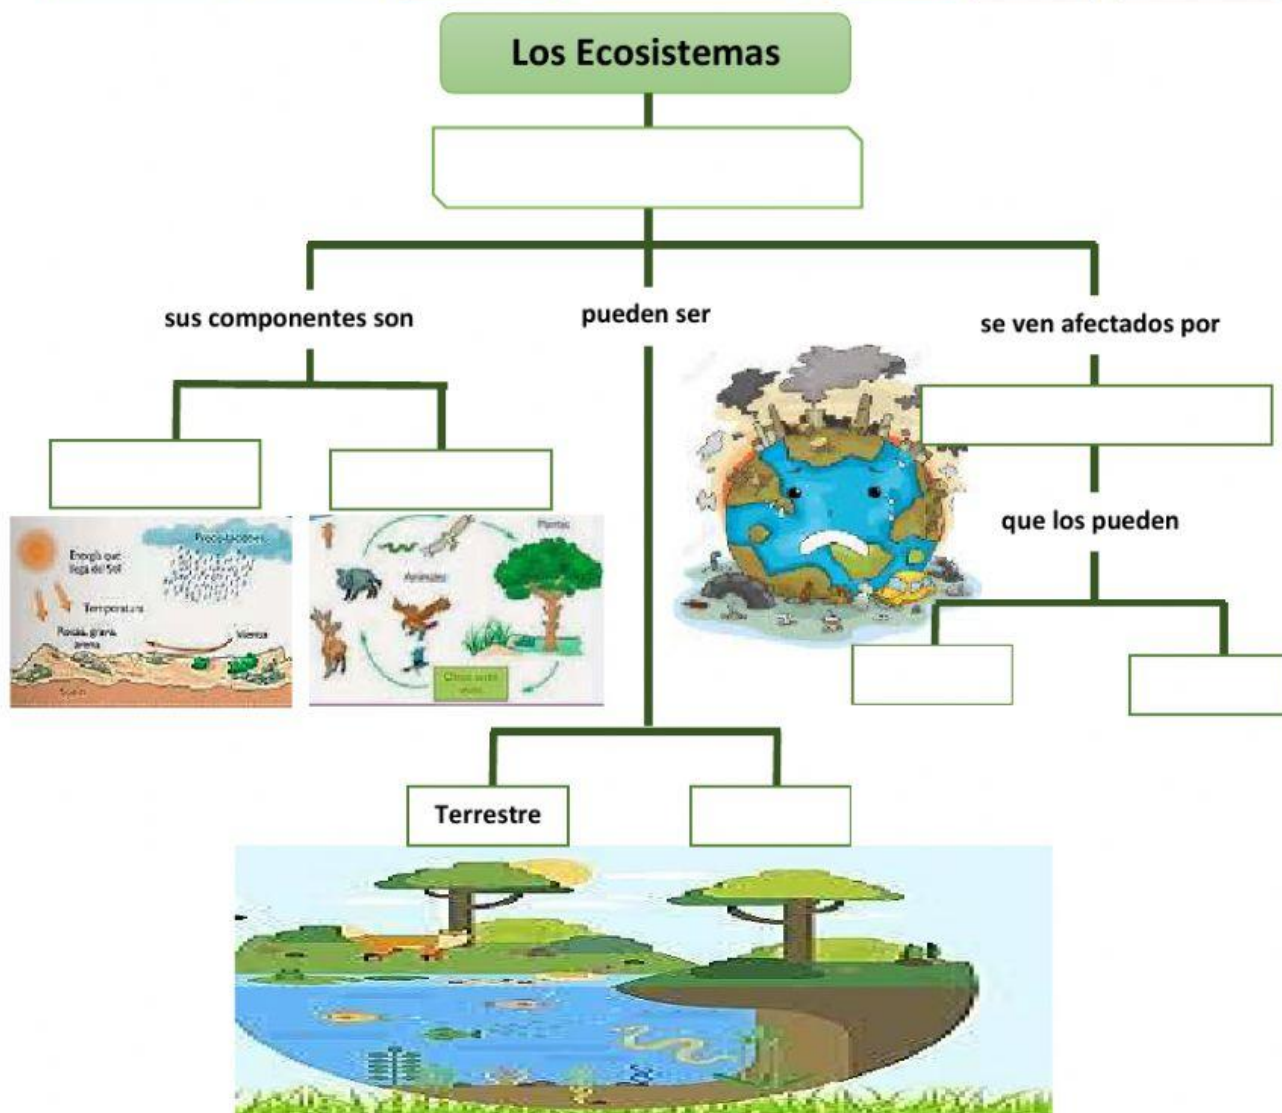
Los Ecosistemas

sus componentes son

pueden ser

se ven afectados por

Energía que llega del Sol

Precipitaciones

Temperatura

Rocas, grava, arena

Viento

Suelo

Plantas

Animales

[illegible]

que los pueden

Terrestre